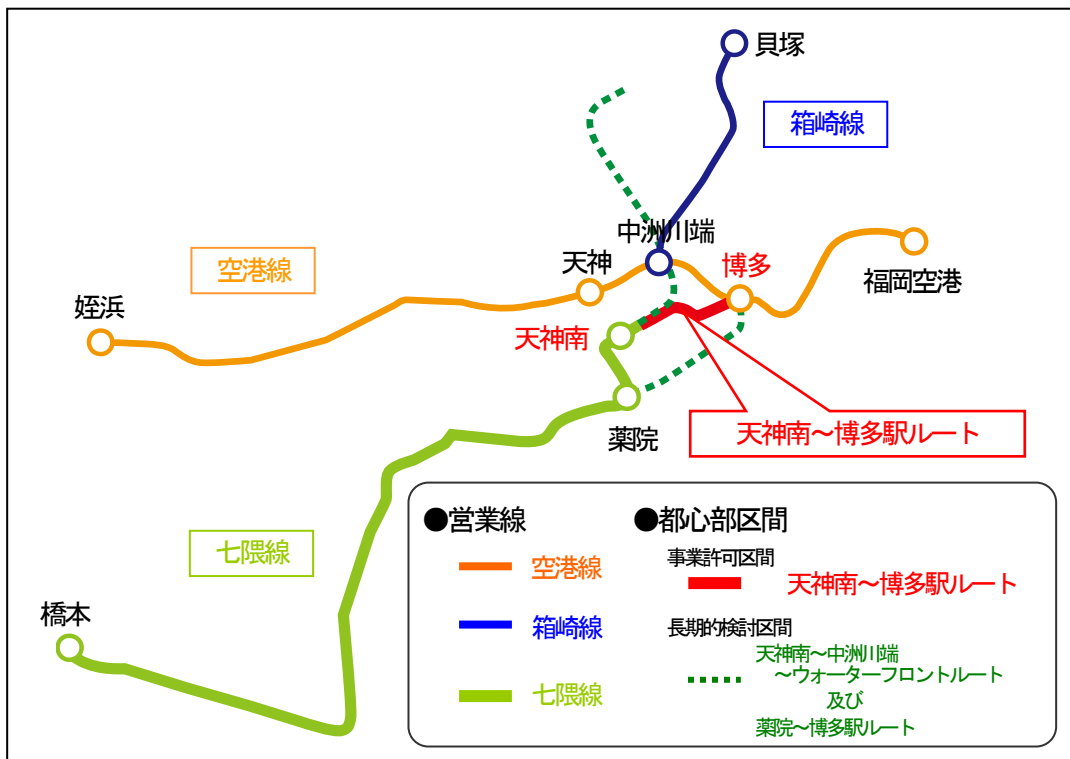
貝塚

箱崎線

中洲川端

天神

博多

福岡空港

空港線

姪浜

天神南

薬院

天神南～博多駅ルート

七隈線

橋本

●営業線

空港線

箱崎線

七隈線

●都心部区間

事業許可区間

天神南～博多駅ルート

長期的検討区間

天神南～中洲川端～ウォーターフロントルート
及び
薬院～博多駅ルート